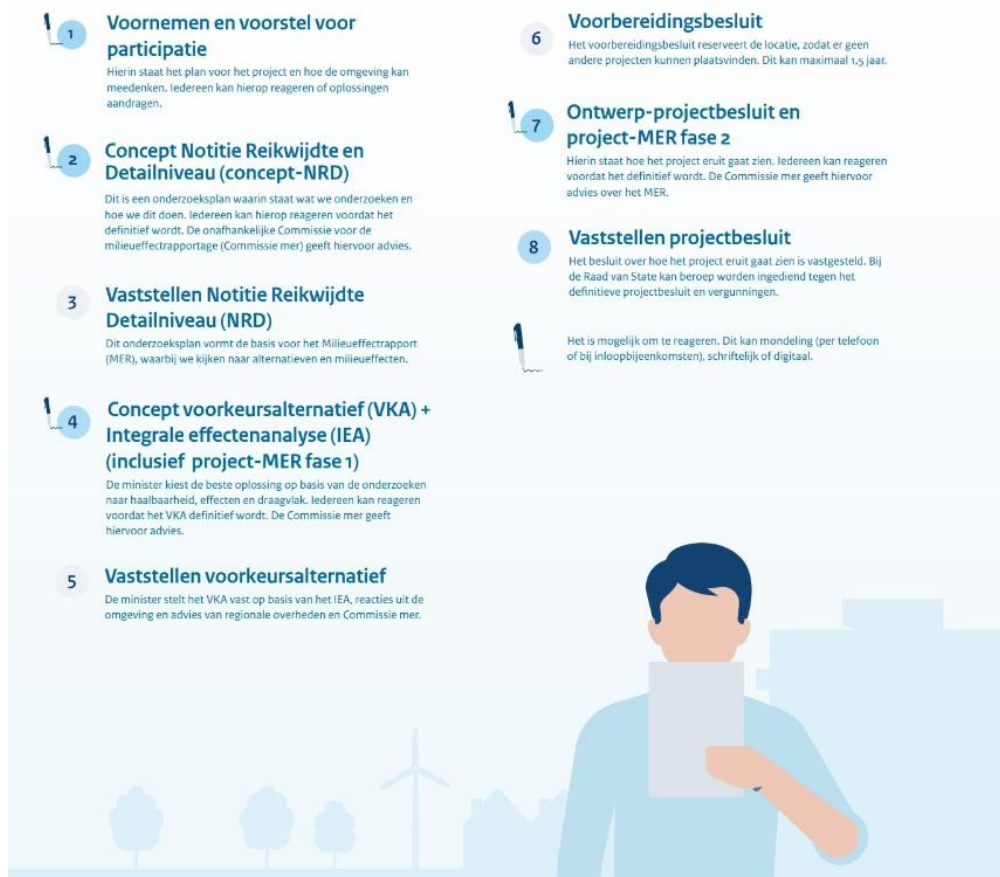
1

Voornemen en voorstel voor participatie

Hierin staat het plan voor het project en hoe de omgeving kan meedenken. Iedereen kan hierop reageren of oplossingen aandragen.

2

Concept Notitie Reikwijdte en Detailniveau (concept-NRD)

Dit is een onderzoeksplan waarin staat wat we onderzoeken en hoe we dit doen. Iedereen kan hierop reageren voordat het definitief wordt. De onafhankelijke Commissie voor de milieueffectrapportage (Commissie mer) geeft hiervoor advies.

3

Vaststellen Notitie Reikwijdte Detailniveau (NRD)

Dit onderzoeksplan vormt de basis voor het Milieueffectrapport (MER), waarbij we kijken naar alternatieven en milieueffecten.

4

Concept voorkeursalternatief (VKA) + Integrale effectenanalyse (IEA) (inclusief project-MER fase 1)

De minister kiest de beste oplossing op basis van de onderzoeken naar haalbaarheid, effecten en draagvlak. Iedereen kan reageren voordat het VKA definitief wordt. De Commissie mer geeft hiervoor advies.

5

Vaststellen voorkeursalternatief

De minister stelt het VKA vast op basis van het IEA, reacties uit de omgeving en advies van regionale overheden en Commissie mer.

6

Voorbereidingsbesluit

Het voorbereidingsbesluit reserveert de locatie, zodat er geen andere projecten kunnen plaatsvinden. Dit kan maximaal 1,5 jaar.

7

Ontwerp-projectbesluit en project-MER fase 2

Hierin staat hoe het project eruit gaat zien. Iedereen kan reageren voordat het definitief wordt. De Commissie mer geeft hiervoor advies over het MER.

8

Vaststellen projectbesluit

Het besluit over hoe het project eruit gaat zien is vastgesteld. Bij de Raad van State kan beroep worden ingediend tegen het definitieve projectbesluit en vergunningen.

Het is mogelijk om te reageren. Dit kan mondeling (per telefoon of bij inloopbijeenkomsten), schriftelijk of digitaal.